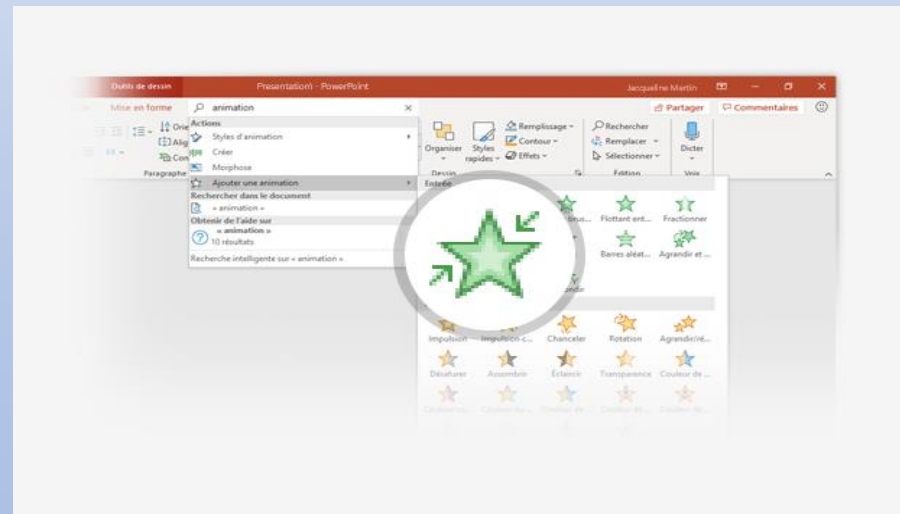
Outils de dessin Presentation1 - PowerPoint Jacqueline Martin

Mise en forme animation ×

Partager Commentaires

Actions

Styles d'animation

Créer

Morphose

Ajouter une animation

Rechercher dans le document

« animation »

Obtenir de l'aide sur

« animation »

10 résultats

Recherche intelligente sur « animation »

Paragraphe

Organiser Styles rapides Remplissage Contour Effets

Dessin

Rechercher Remplacer Sélectionner

Édition

Dicter

Voix

Entrée

Flottant ent... Fractionner

Barres aléat... Agrandir et ...

Impulsion Impulsion c... Chanceler Rotation Agrandir/ré...

Désaturer Assombrir Éclaircir Transparence Couleur de ...